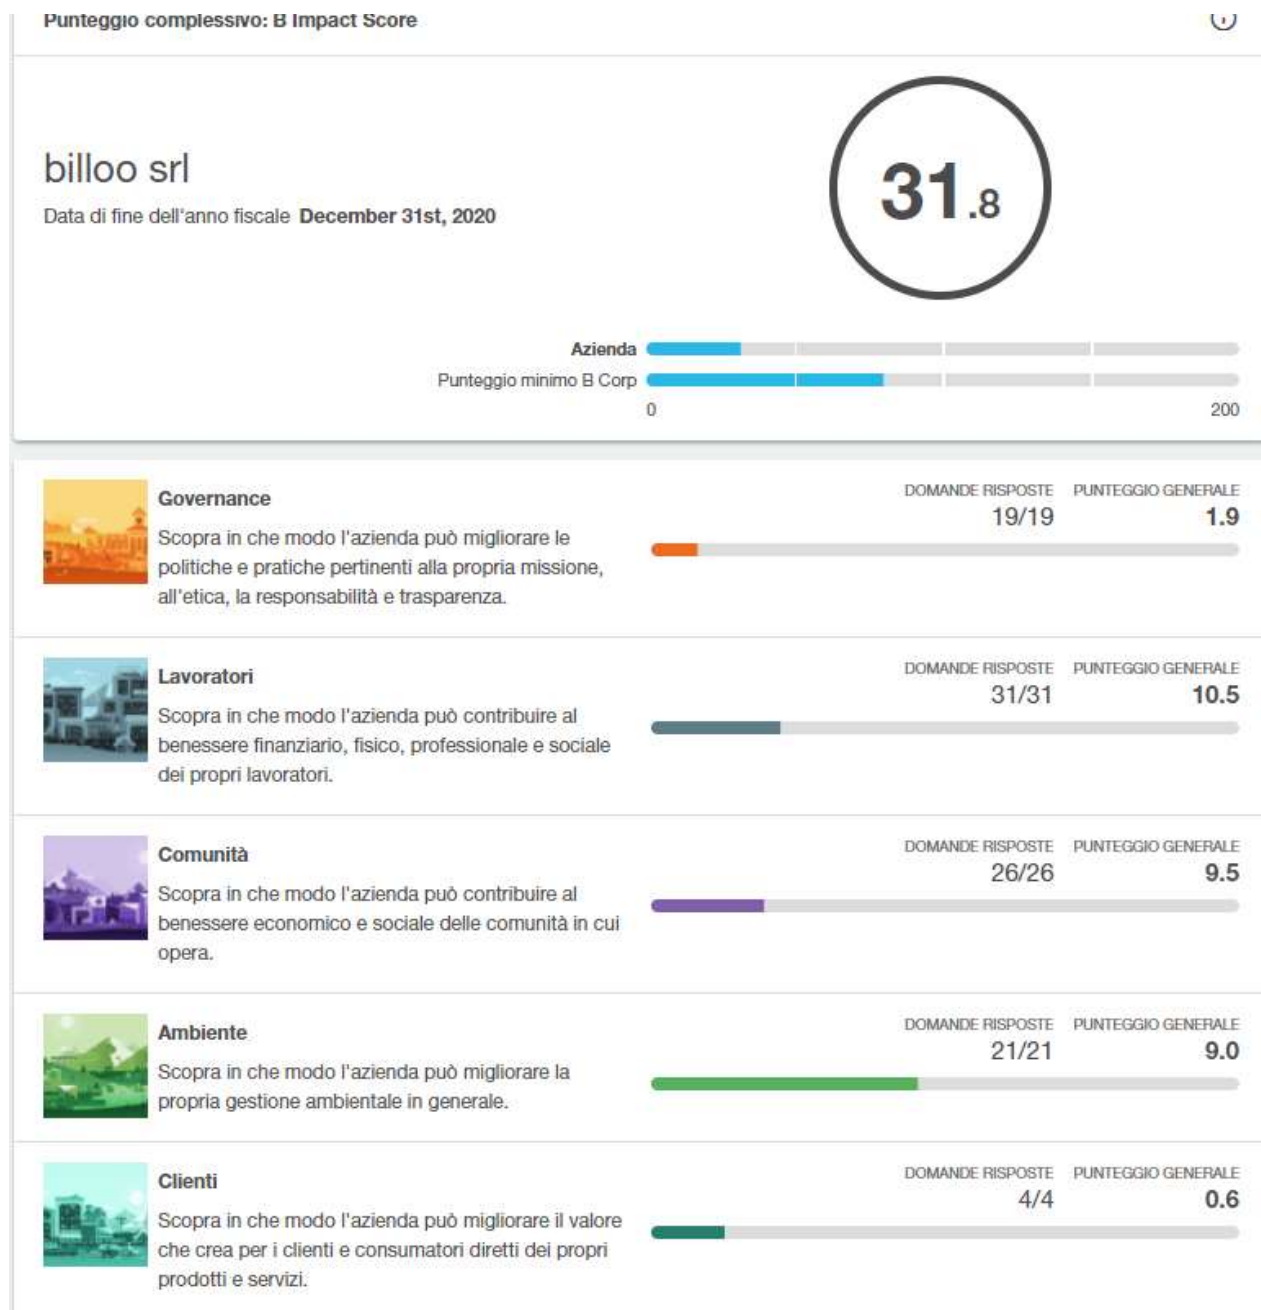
Punteggio complessivo: B Impact Score

billoo srl

Data di fine dell'anno fiscale **December 31st, 2020**

31.8

Azienda

Punteggio minimo B Corp

0

200

Governance

Scopra in che modo l'azienda può migliorare le politiche e pratiche pertinenti alla propria missione, all'etica, la responsabilità e trasparenza.

DOMANDE RISPOSTE 19/19

PUNTEGGIO GENERALE 1.9

Lavoratori

Scopra in che modo l'azienda può contribuire al benessere finanziario, fisico, professionale e sociale dei propri lavoratori.

DOMANDE RISPOSTE 31/31

PUNTEGGIO GENERALE 10.5

Comunità

Scopra in che modo l'azienda può contribuire al benessere economico e sociale delle comunità in cui opera.

DOMANDE RISPOSTE 26/26

PUNTEGGIO GENERALE 9.5

Ambiente

Scopra in che modo l'azienda può migliorare la propria gestione ambientale in generale.

DOMANDE RISPOSTE 21/21

PUNTEGGIO GENERALE 9.0

Clienti

Scopra in che modo l'azienda può migliorare il valore che crea per i clienti e consumatori diretti dei propri prodotti e servizi.

DOMANDE RISPOSTE 4/4

PUNTEGGIO GENERALE 0.6